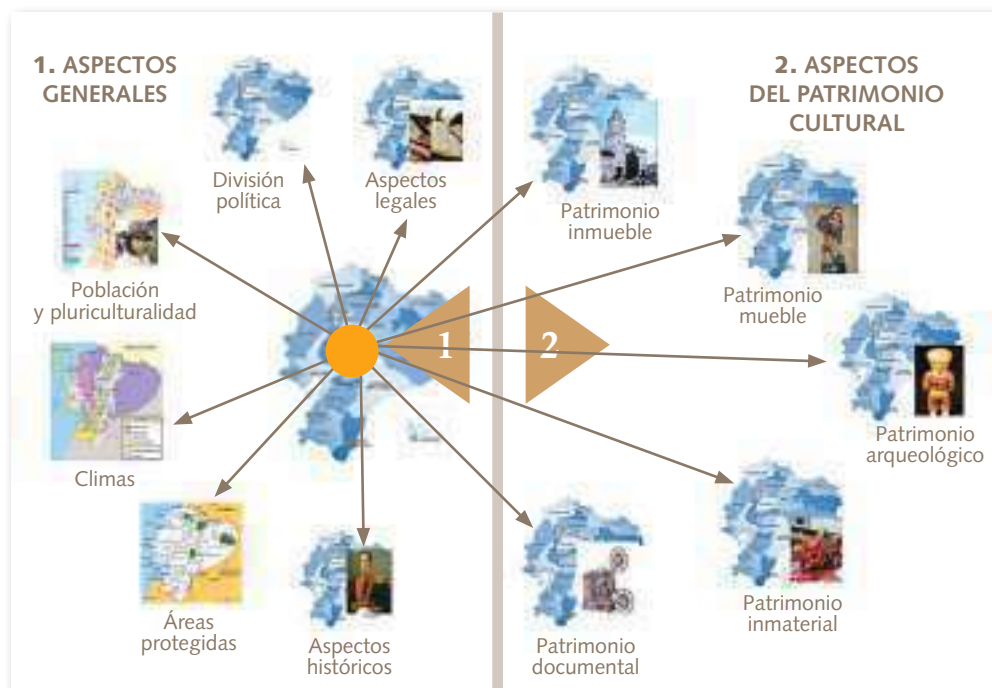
1. ASPECTOS GENERALES

División política

Aspectos legales

Población y pluriculturalidad

Climas

Áreas protegidas

Aspectos históricos

1

2

2. ASPECTOS DEL PATRIMONIO CULTURAL

Patrimonio inmueble

Patrimonio mueble

Patrimonio arqueológico

Patrimonio inmaterial

Patrimonio documental